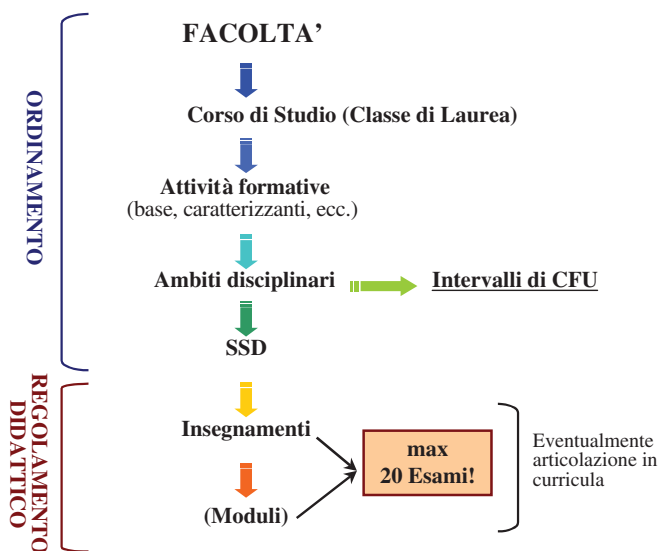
ORDINAMENTO

FACOLTA'

Corso di Studio (Classe di Laurea)

Attività formative
(base, caratterizzanti, ecc.)

Ambiti disciplinari

Intervalli di CFU

SSD

REGOLAMENTO DIDATTICO

Insegnamenti

(Moduli)

max
20 Esami!

Eventualmente articolazione in curricula